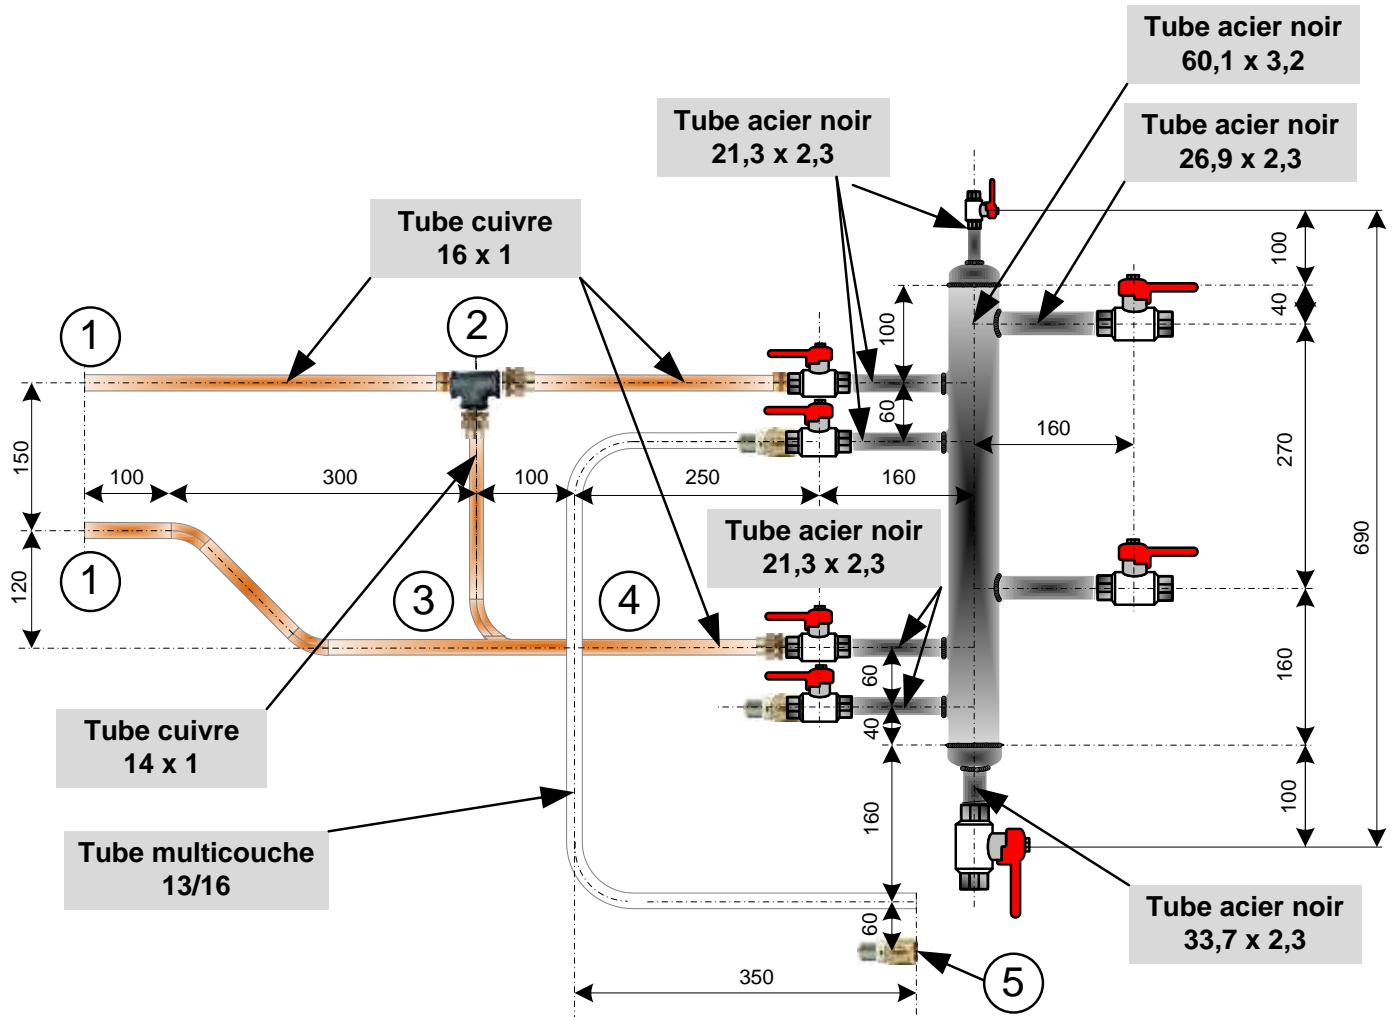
Tube acier noir
60,1 x 3,2

Tube acier noir
21,3 x 2,3

Tube acier noir
26,9 x 2,3

Tube cuivre
16 x 1

1

2

100

40

100

60

150

160

270

690

100

300

100

250

160

Tube acier noir
21,3 x 2,3

1

3

4

120

160

60

40

Tube cuivre
14 x 1

100

160

Tube multicouche
13/16

Tube acier noir
33,7 x 2,3

60

5

350